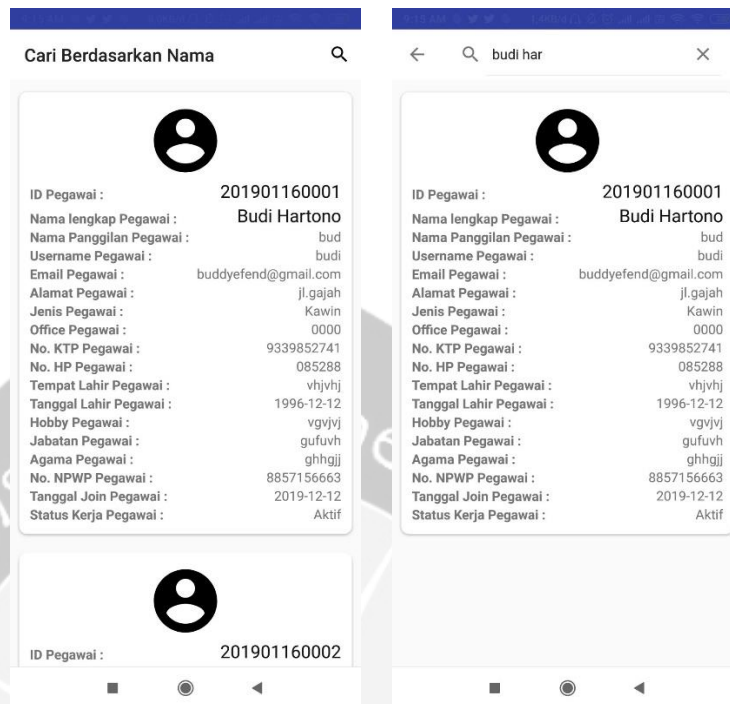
Cari Berdasarkan Nama

ID Pegawai : 201901160001
Nama lengkap Pegawai : Budi Hartono
Nama Panggilan Pegawai : bud
Username Pegawai : budi
Email Pegawai : buddyefend@gmail.com
Alamat Pegawai : jl.gajah
Jenis Pegawai : Kawin
Office Pegawai : 0000
No. KTP Pegawai : 9339852741
No. HP Pegawai : 085288
Tempat Lahir Pegawai : vhjvhj
Tanggal Lahir Pegawai : 1996-12-12
Hobby Pegawai : vgvjvj
Jabatan Pegawai : gufuvh
Agama Pegawai : ghhgjj
No. NPWP Pegawai : 8857156663
Tanggal Join Pegawai : 2019-12-12
Status Kerja Pegawai : Aktif

ID Pegawai : 201901160002

9:15 AM

budi har

ID Pegawai : 201901160001
Nama lengkap Pegawai : Budi Hartono
Nama Panggilan Pegawai : bud
Username Pegawai : budi
Email Pegawai : buddyefend@gmail.com
Alamat Pegawai : jl.gajah
Jenis Pegawai : Kawin
Office Pegawai : 0000
No. KTP Pegawai : 9339852741
No. HP Pegawai : 085288
Tempat Lahir Pegawai : vhjvhj
Tanggal Lahir Pegawai : 1996-12-12
Hobby Pegawai : vgvjvj
Jabatan Pegawai : gufuvh
Agama Pegawai : ghhgjj
No. NPWP Pegawai : 8857156663
Tanggal Join Pegawai : 2019-12-12
Status Kerja Pegawai : Aktif